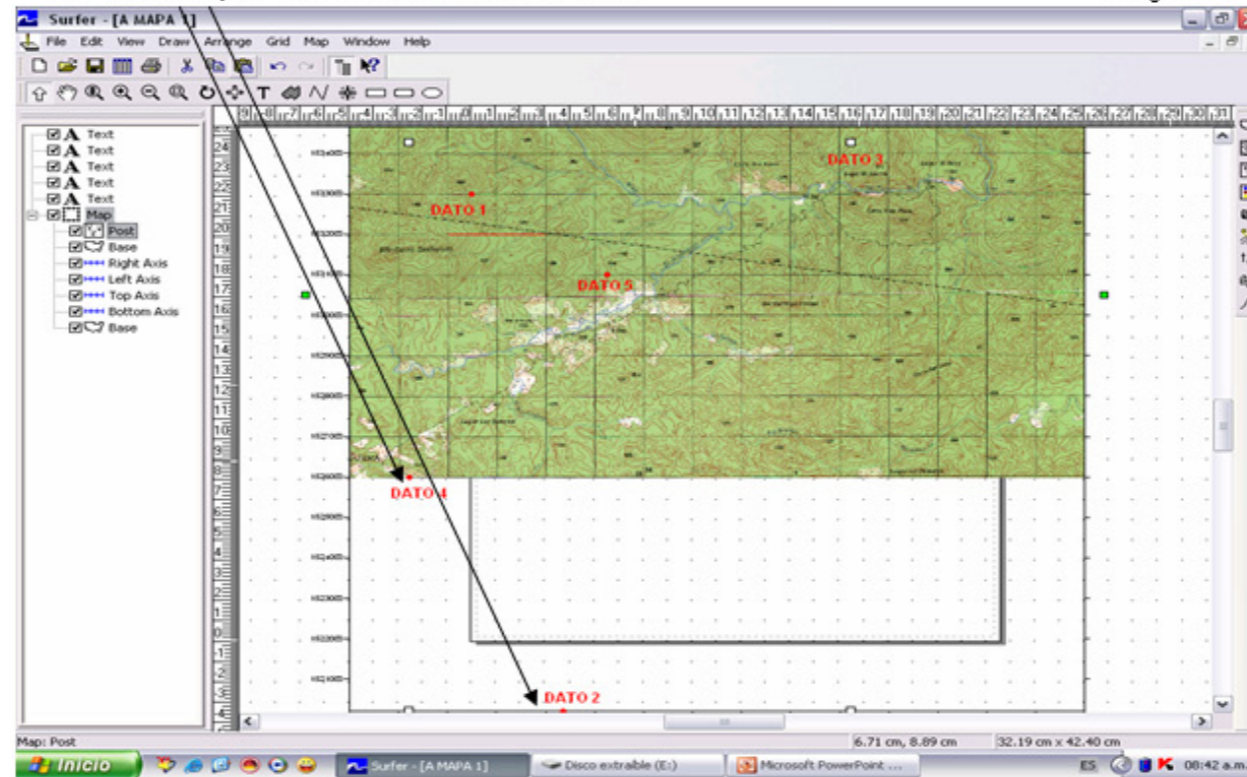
Surfer - [A MAPA 1]

File Edit View Draw Arrange Grid Map Window Help

Text
Text
Text
Text
Text
Map
Post
Base
Right Axis
Left Axis
Top Axis
Bottom Axis
Base

DATO 3
DATO 1
DATO 5
DATO 4
DATO 2

Map: Post

6.71 cm, 8.89 cm

32.19 cm x 42.40 cm

Inicio

Surfer - [A MAPA 1]

Disco extraible (E:)

Microsoft PowerPoint ...

ES

08:42 a.m.